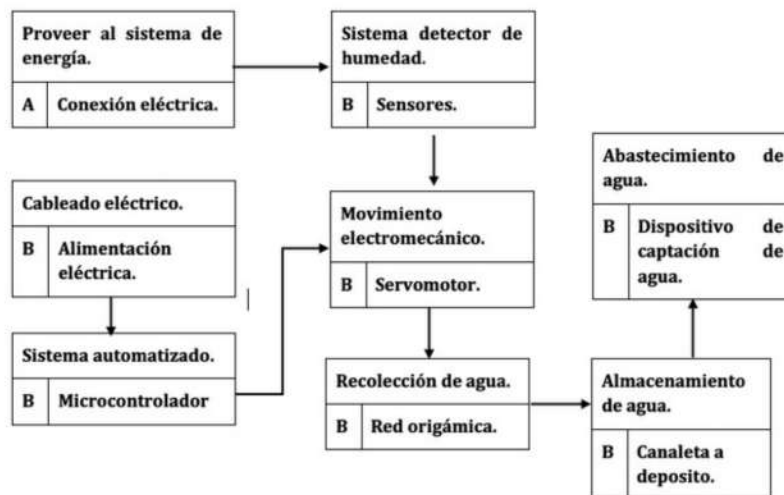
| Proveer al sistema de energía. | |
|---|---|
| A | Conexión eléctrica. |

| Sistema detector de humedad. | |
|---|---|
| B | Sensores. |

| Abastecimiento de agua. | |
|---|---|
| B | Dispositivo de captación de agua. |

| Cableado eléctrico. | |
|---|---|
| B | Alimentación eléctrica. |

| Movimiento electromecánico. | |
|---|---|
| B | Servomotor. |

| Sistema automatizado. | |
|---|---|
| B | Microcontrolador |

| Recolección de agua. | |
|---|---|
| B | Red origámica. |

| Almacenamiento de agua. | |
|---|---|
| B | Canaleta a deposito. |